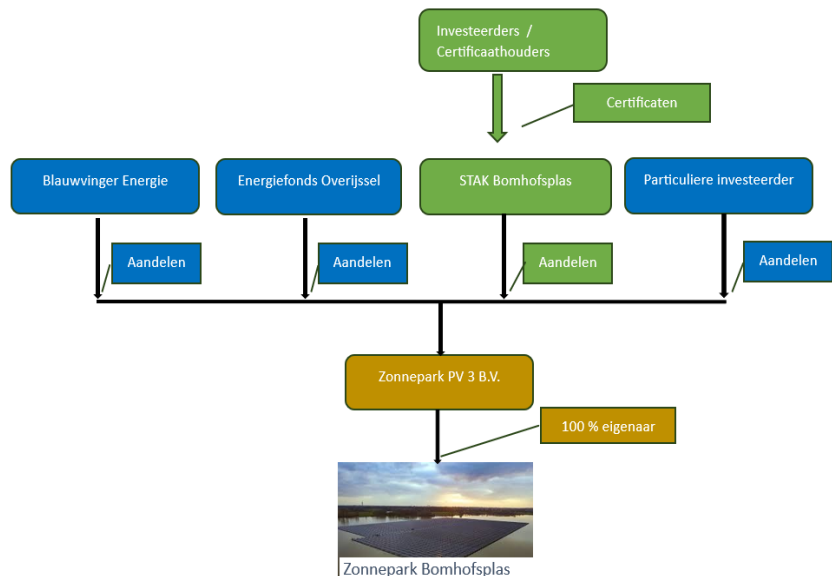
Investeerders /
Certificaathouders

Certificaten

Blauwvinger Energie

Energiefonds Overijssel

STAK Bomhofsplas

Particuliere investeerder

Aandelen

Aandelen

Aandelen

Aandelen

Zonnepark PV 3 B.V.

100 % eigenaar

Zonnepark Bomhofsplas